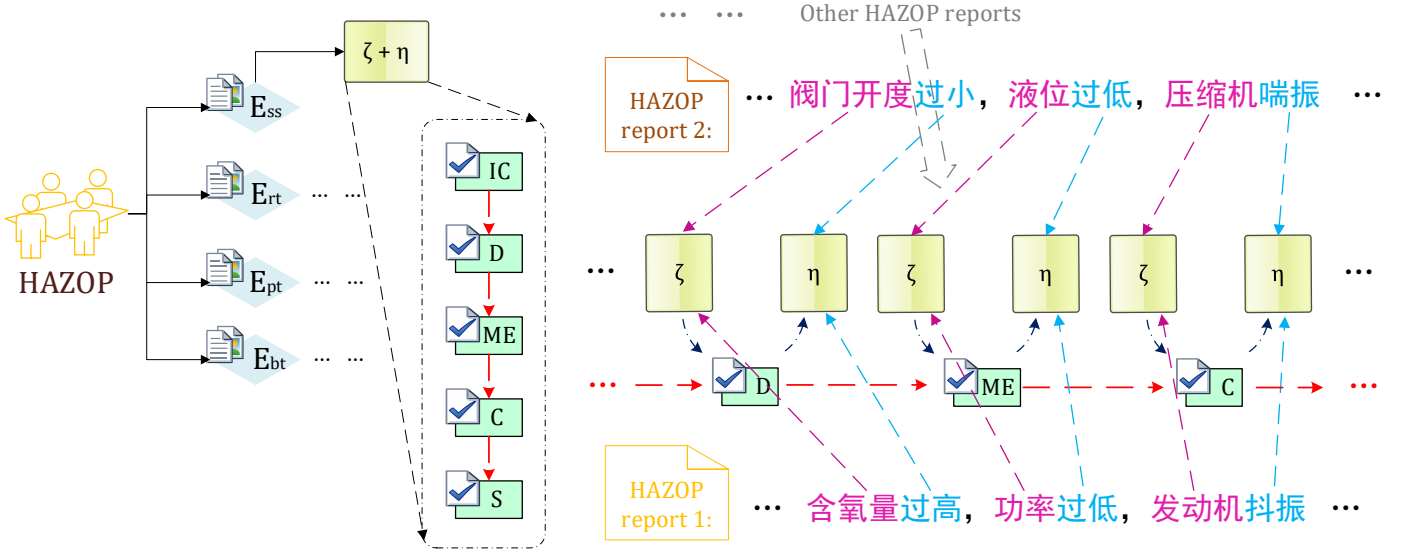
HAZOP

$E_{ss}$

$E_{rt}$ … …

$E_{pt}$ … …

$E_{bt}$ … …

ζ + η

IC

D

ME

C

S

… … Other HAZOP reports

HAZOP report 2:

… 阀门开度过小，液位过低，压缩机喘振 …

… ζ η ζ η ζ η …

… D ME C …

HAZOP report 1:

… 含氧量过高，功率过低，发动机抖振 …